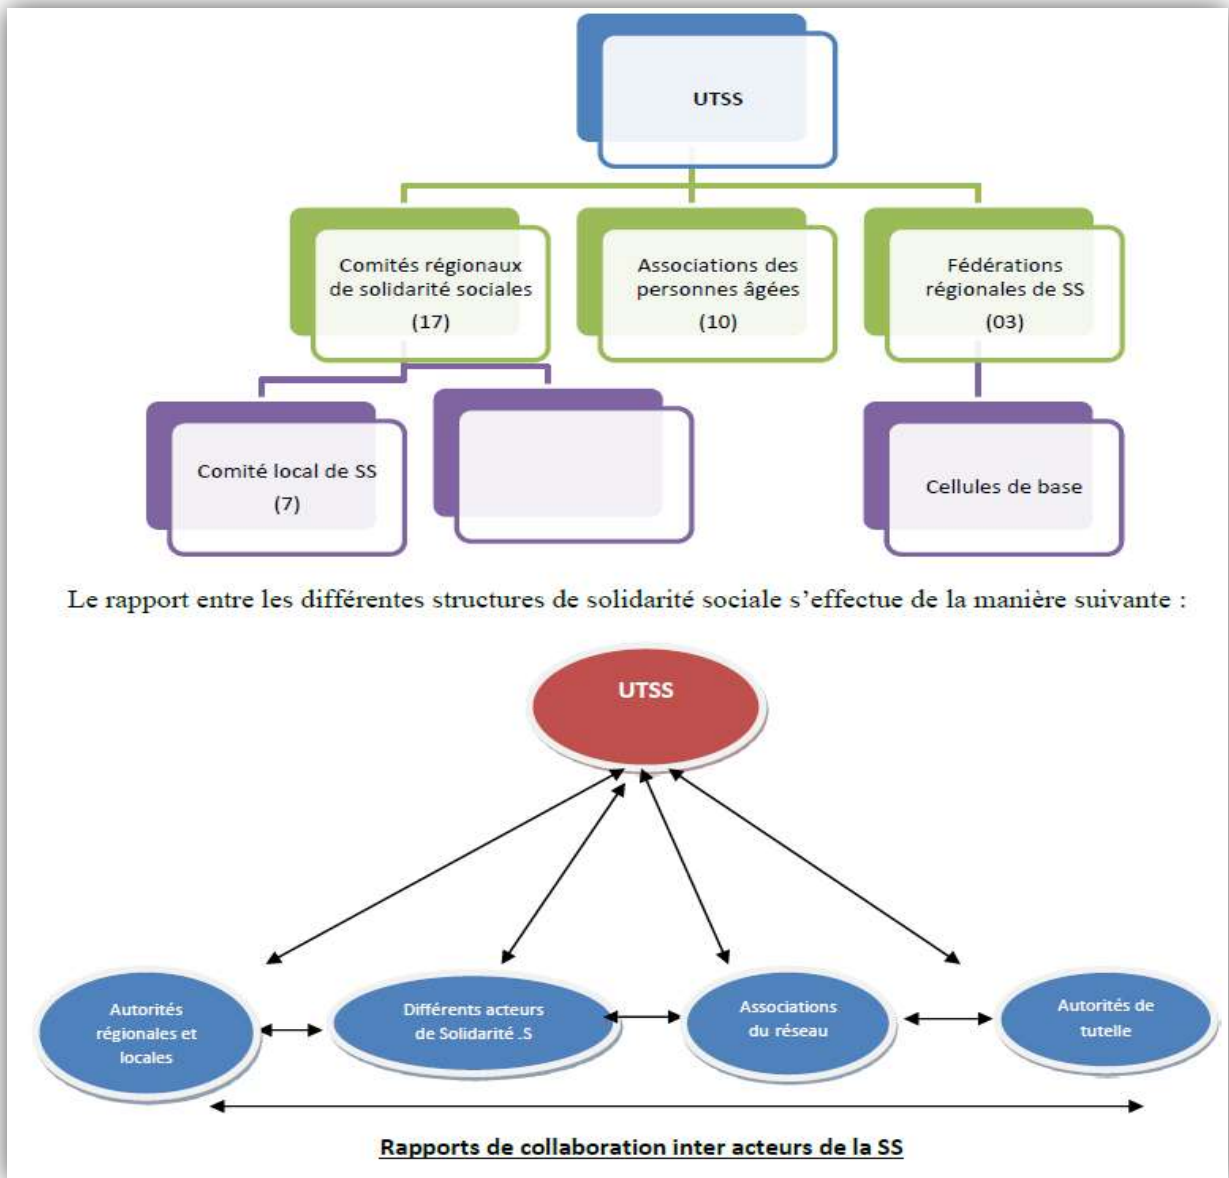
UTSS

Comités régionaux de solidarité sociales (17)

Associations des personnes âgées (10)

Fédérations régionales de SS (03)

Comité local de SS (7)

Cellules de base

Le rapport entre les différentes structures de solidarité sociale s'effectue de la manière suivante :

UTSS

Autorités régionales et locales

Différents acteurs de Solidarité .S

Associations du réseau

Autorités de tutelle

Rapports de collaboration inter acteurs de la SS